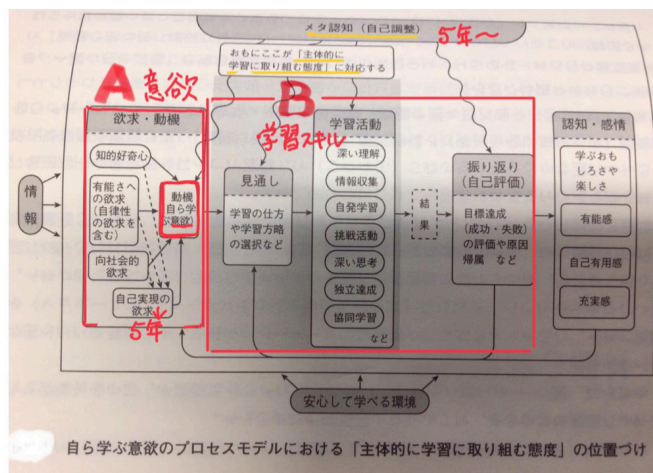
メタ認知（自己調整）

5年〜

おもにここが「主体的に学習に取り組む態度」に対応する

A 意欲

B

学習スキル

欲求・動機

知的好奇心

有能さへの欲求（自律性の欲求を含む）

向社会的欲求

自己実現の欲求

5年

動機 自ら学ぶ意欲

情報

見通し

学習の仕方や学習方略の選択など

学習活動

深い理解

情報収集

自発学習

挑戦活動

深い思考

独立達成

協同学習

など

結果

振り返り（自己評価）

目標達成（成功・失敗）の評価や原因帰属　など

認知・感情

学ぶおもしろさや楽しさ

有能感

自己有用感

充実感

安心して学べる環境

自ら学ぶ意欲のプロセスモデルにおける「主体的に学習に取り組む態度」の位置づけ